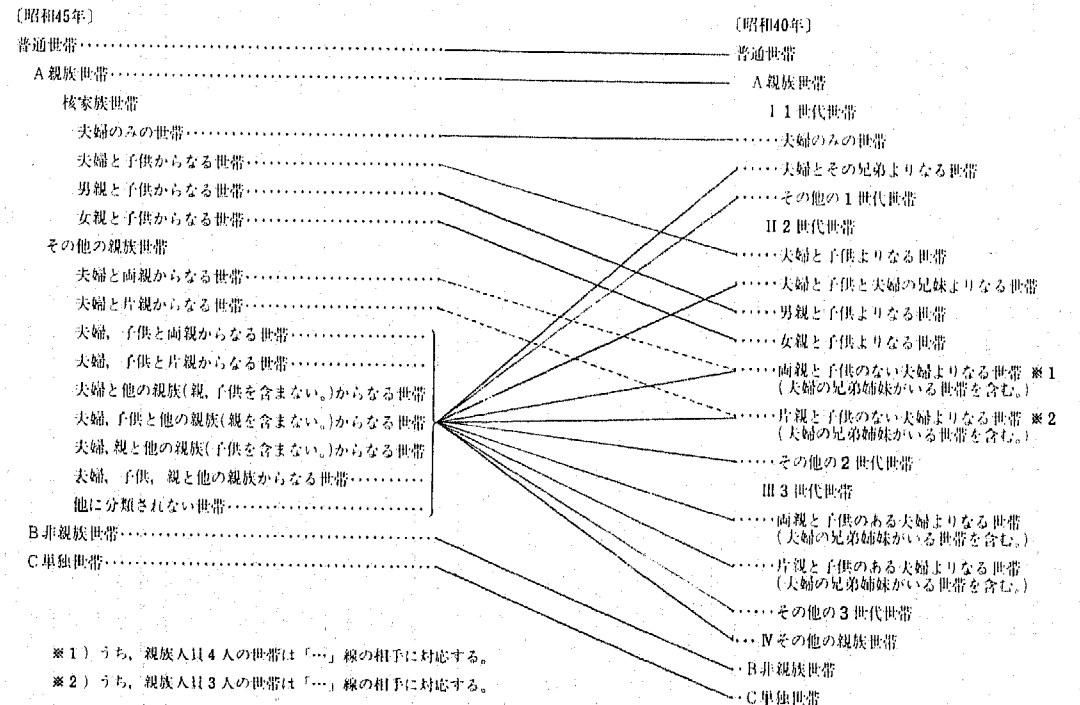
〔昭和45年〕

普通世帯

A 親族世帯

核家族世帯

夫婦のみの世帯

夫婦と子供からなる世帯

男親と子供からなる世帯

女親と子供からなる世帯

その他の親族世帯

夫婦と両親からなる世帯

夫婦と片親からなる世帯

夫婦，子供と両親からなる世帯

夫婦，子供と片親からなる世帯

夫婦と他の親族(親，子供を含まない。)からなる世帯

夫婦，子供と他の親族(親を含まない。)からなる世帯

夫婦，親と他の親族(子供を含まない。)からなる世帯

夫婦，子供，親と他の親族からなる世帯

他に分類されない世帯

B 非親族世帯

C 単独世帯

※1）うち，親族人員4人の世帯は「…」線の相手に対応する。

※2）うち，親族人員3人の世帯は「…」線の相手に対応する。

〔昭和40年〕

普通世帯

A 親族世帯

I 1 世代世帯

夫婦のみの世帯

夫婦とその兄弟よりなる世帯

その他の 1 世代世帯

II 2 世代世帯

夫婦と子供よりなる世帯

夫婦と子供と夫婦の兄妹よりなる世帯

男親と子供よりなる世帯

女親と子供よりなる世帯

両親と子供のない夫婦よりなる世帯 ※1
(夫婦の兄弟姉妹がいる世帯を含む。)

片親と子供のない夫婦よりなる世帯 ※2
(夫婦の兄弟姉妹がいる世帯を含む。)

その他の 2 世代世帯

III 3 世代世帯

両親と子供のある夫婦よりなる世帯
(夫婦の兄弟姉妹がいる世帯を含む。)

片親と子供のある夫婦よりなる世帯
(夫婦の兄弟姉妹がいる世帯を含む。)

その他の 3 世代世帯

IV その他の親族世帯

B 非親族世帯

C 単独世帯